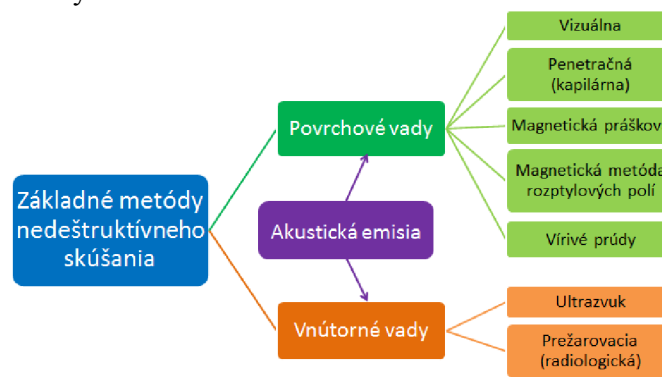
Základné metódy nedeštruktívneho skúšania

Povrchové vady

Akustická emisia

Vnútorné vady

Vizuálna

Penetračná (kapilárna)

Magnetická práškov

Magnetická metóda rozptylových polí

Vírivé prúdy

Ultrazvuk

Prežarovacia (radiologická)